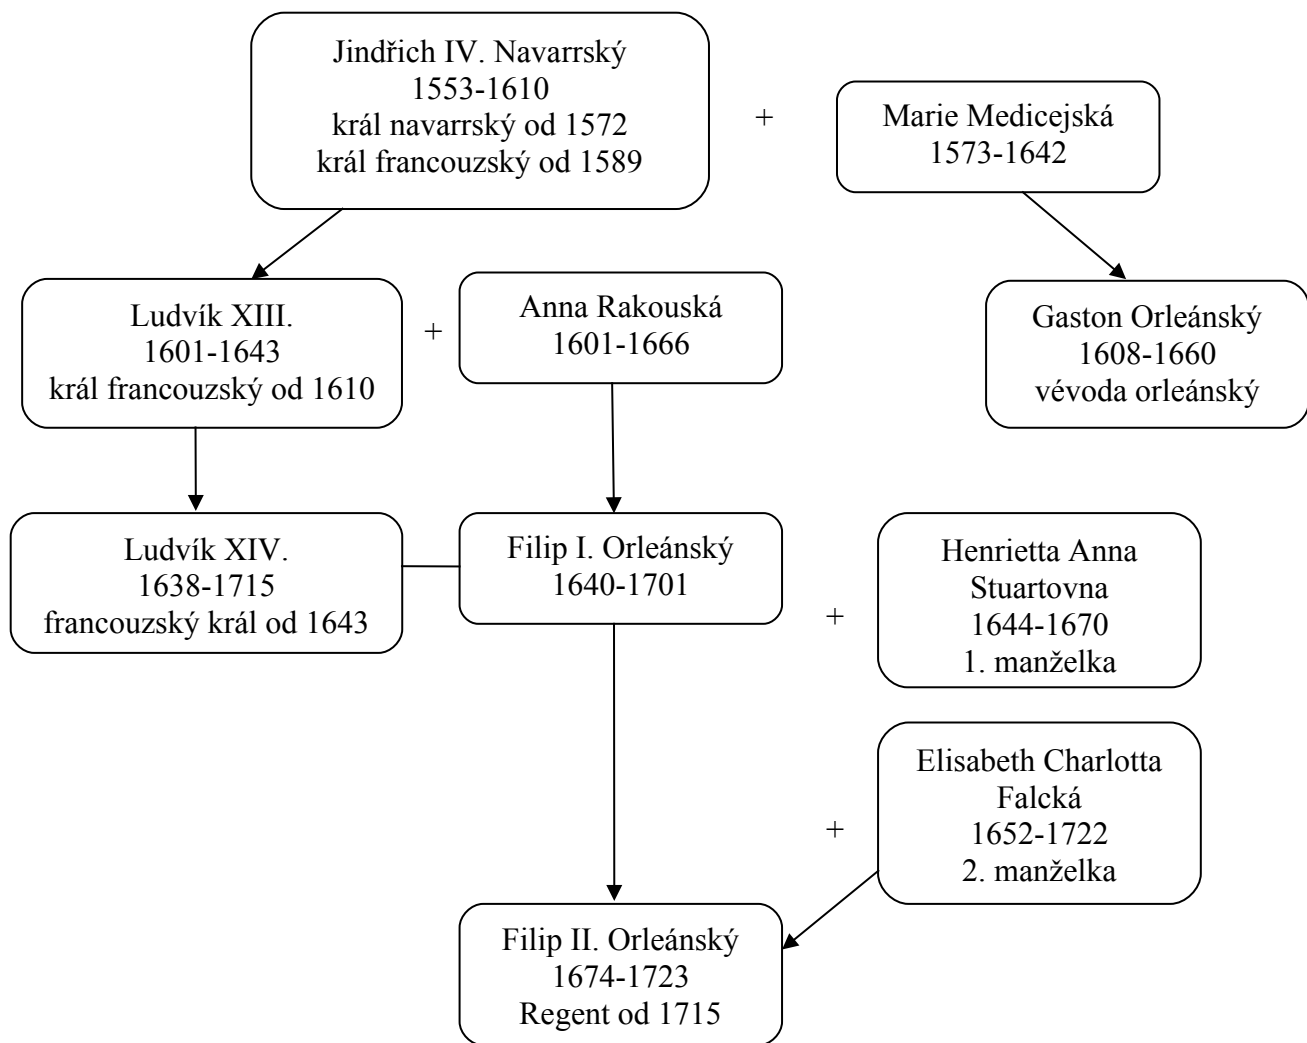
Jindřich IV. Navarrský
1553-1610
král navarrský od 1572
král francouzský od 1589

+

Marie Medicejská
1573-1642

Ludvík XIII.
1601-1643
král francouzský od 1610

+

Anna Rakouská
1601-1666

Gaston Orleánský
1608-1660
vévoda orleánský

Ludvík XIV.
1638-1715
francouzský král od 1643

Filip I. Orleánský
1640-1701

+

Henrietta Anna
Stuartovna
1644-1670
1. manželka

+

Elisabeth Charlotta
Falcká
1652-1722
2. manželka

Filip II. Orleánský
1674-1723
Regent od 1715